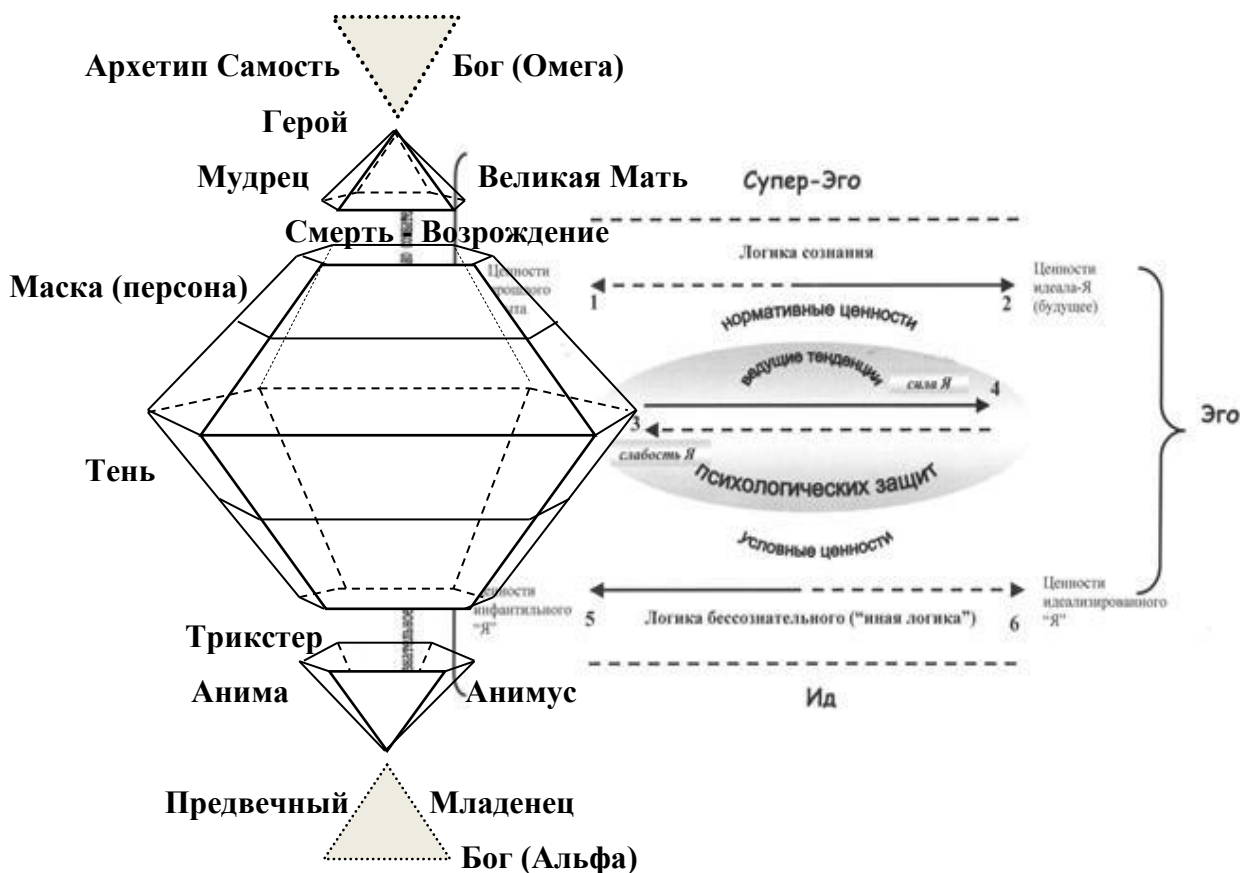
Архетип Самость Бог (Омега)

Герой

Мудрец Великая Мать

Супер-Эго

Смерть - Возрождение

Логика сознания

Маска (персона)

Ценности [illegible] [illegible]

1

2

Ценности идеала-Я (будущее)

нормативные ценности

ведущие тенденции

сила Я

4

3

слабость Я

Эго

Тень

психологических защит

условные ценности

Ценности инфантильного "Я"

5

Логика бессознательного ("иная логика")

6

Ценности идеализированного "Я"

Трикстер

Анима Анимус

Ид

Предвечный Младенец

Бог (Альфа)